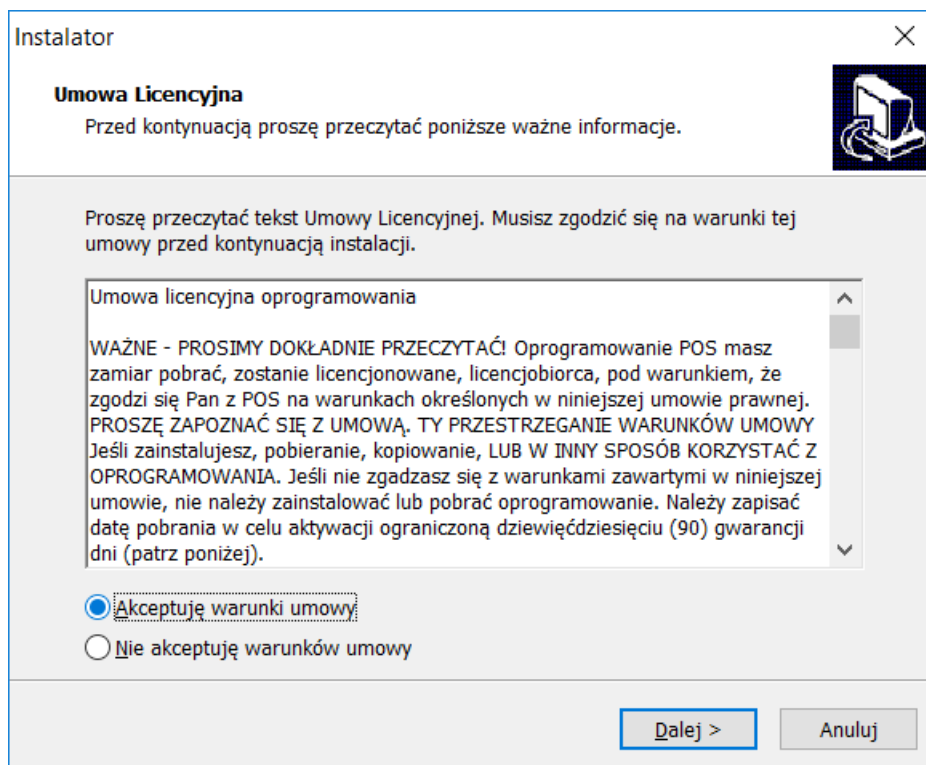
Instalator

Umowa Licencyjna
Przed kontynuacją proszę przeczytać poniższe ważne informacje.

Proszę przeczytać tekst Umowy Licencyjnej. Musisz zgodzić się na warunki tej umowy przed kontynuacją instalacji.

Umowa licencyjna oprogramowania

WAŻNE - PROSIMY DOKŁADNIE PRZECZYTAĆ! Oprogramowanie POS masz zamiar pobrać, zostanie licencjonowane, licencjobiorca, pod warunkiem, że zgodzi się Pan z POS na warunkach określonych w niniejszej umowie prawnej. PROSZĘ ZAPOZNAĆ SIĘ Z UMOWĄ. TY PRZESTRZEGANIE WARUNKÓW UMOWY Jeśli zainstalujesz, pobieranie, kopiowanie, LUB W INNY SPOSÓB KORZYSTAĆ Z OPROGRAMOWANIA. Jeśli nie zgadzasz się z warunkami zawartymi w niniejszej umowie, nie należy zainstalować lub pobrać oprogramowanie. Należy zapisać datę pobrania w celu aktywacji ograniczoną dziewięćdziesięciu (90) gwarancji dni (patrz poniżej).

Akceptuję warunki umowy
Nie akceptuję warunków umowy

Dalej >
Anuluj